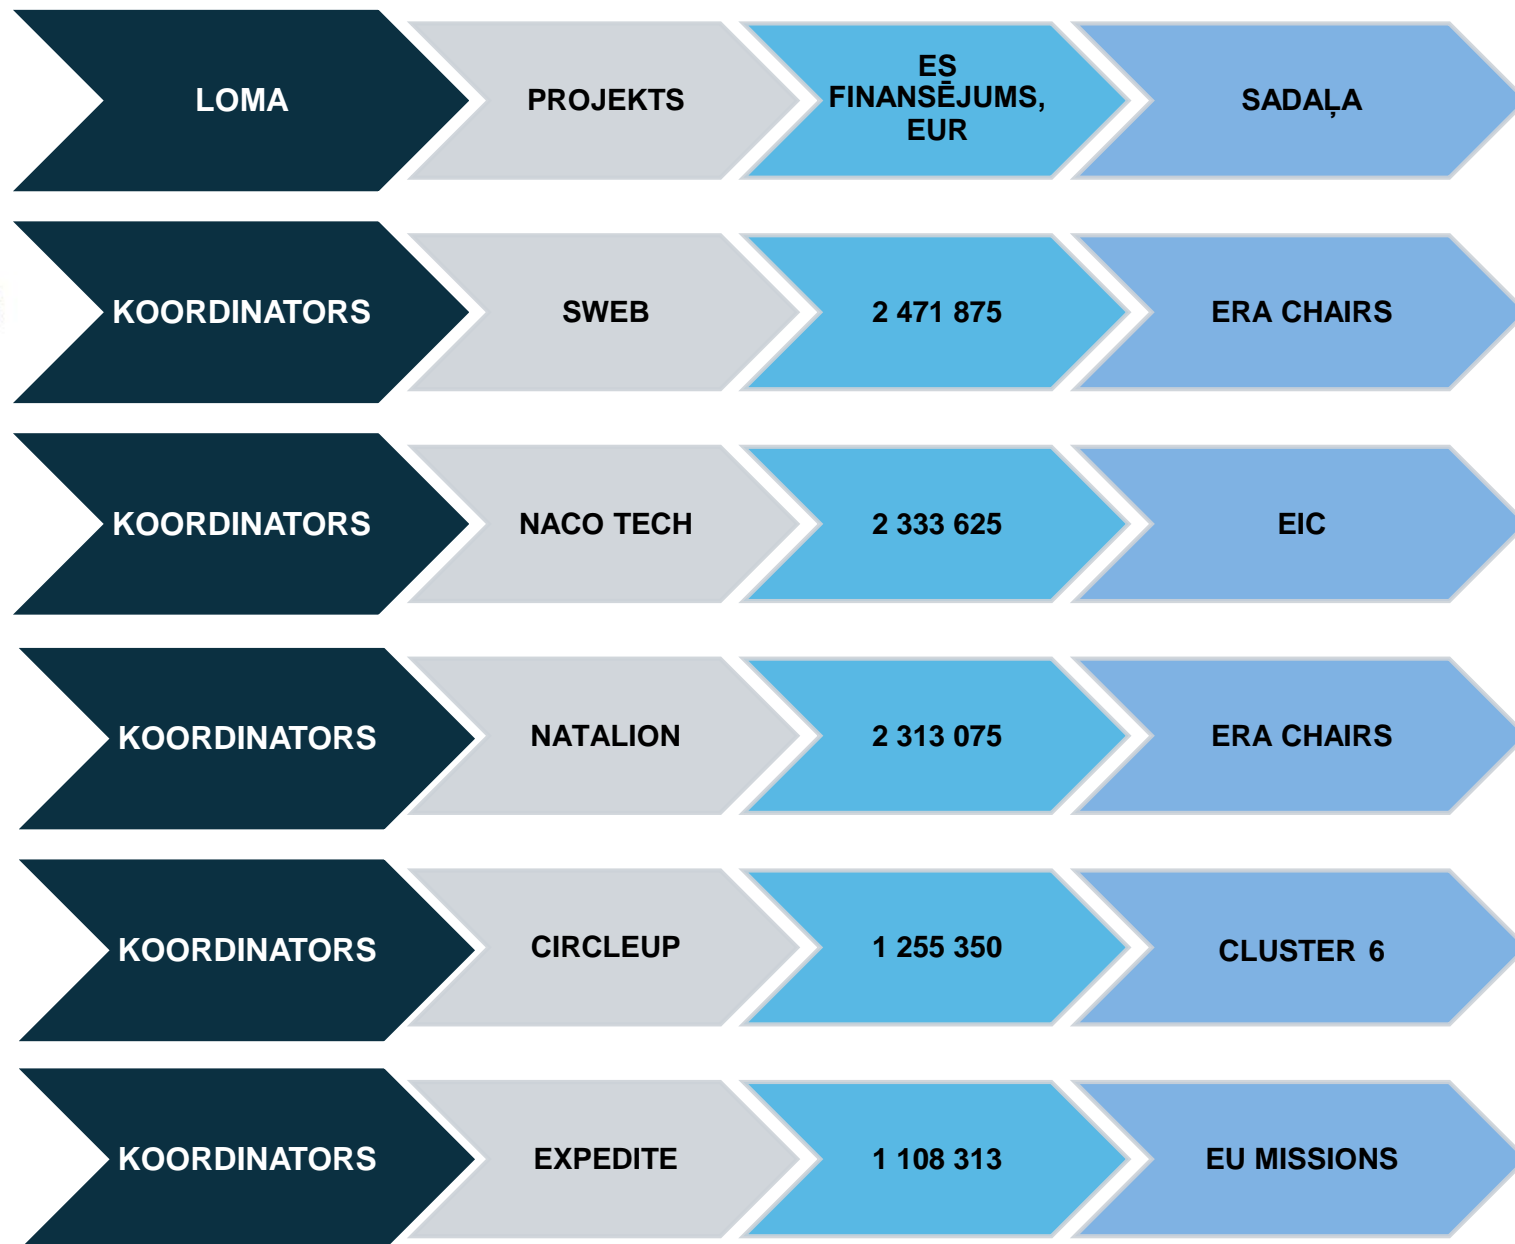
| LOMA | PROJEKTS | ES FINANSĒJUMS, EUR | SADAĻA |
|---|---|---|---|
| KOORDINATORS | SWEB | 2 471 875 | ERA CHAIRS |
| KOORDINATORS | NACO TECH | 2 333 625 | EIC |
| KOORDINATORS | NATALION | 2 313 075 | ERA CHAIRS |
| KOORDINATORS | CIRCLEUP | 1 255 350 | CLUSTER 6 |
| KOORDINATORS | EXPEDITE | 1 108 313 | EU MISSIONS |